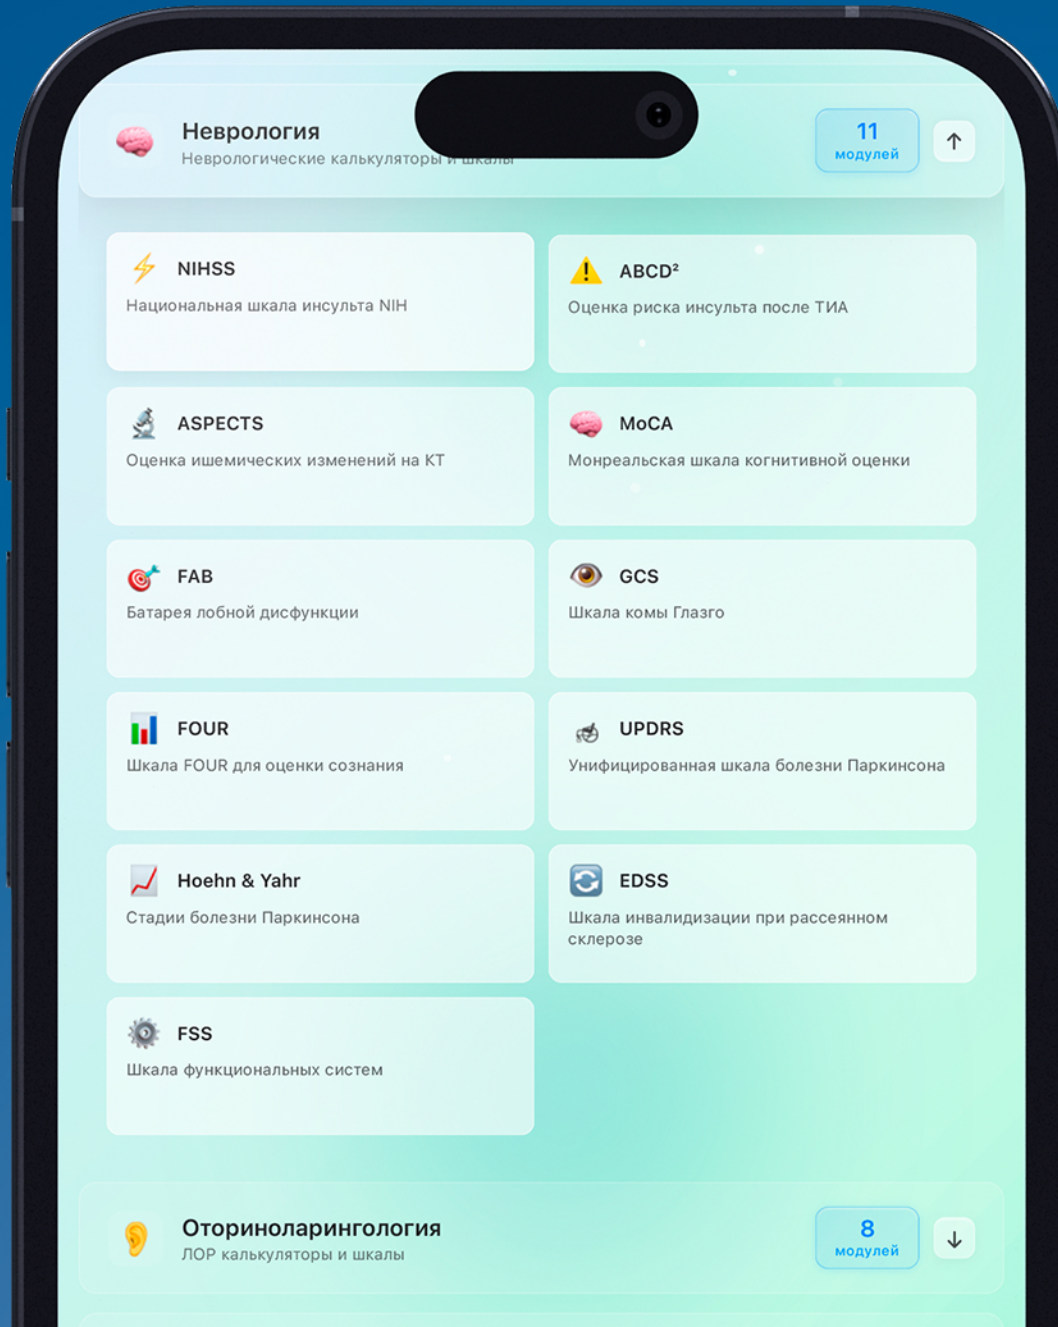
Неврология
Неврологические калькуляторы и шкалы

11
модулей

NIHSS
Национальная шкала инсульта NIH

ABCD²
Оценка риска инсульта после ТИА

ASPECTS
Оценка ишемических изменений на КТ

MoCA
Монреальская шкала когнитивной оценки

FAB
Батарея лобной дисфункции

GCS
Шкала комы Глазго

FOUR
Шкала FOUR для оценки сознания

UPDRS
Унифицированная шкала болезни Паркинсона

Hoehn & Yahr
Стадии болезни Паркинсона

EDSS
Шкала инвалидизации при рассеянном склерозе

FSS
Шкала функциональных систем

Оториноларингология
ЛОР калькуляторы и шкалы

8
модулей